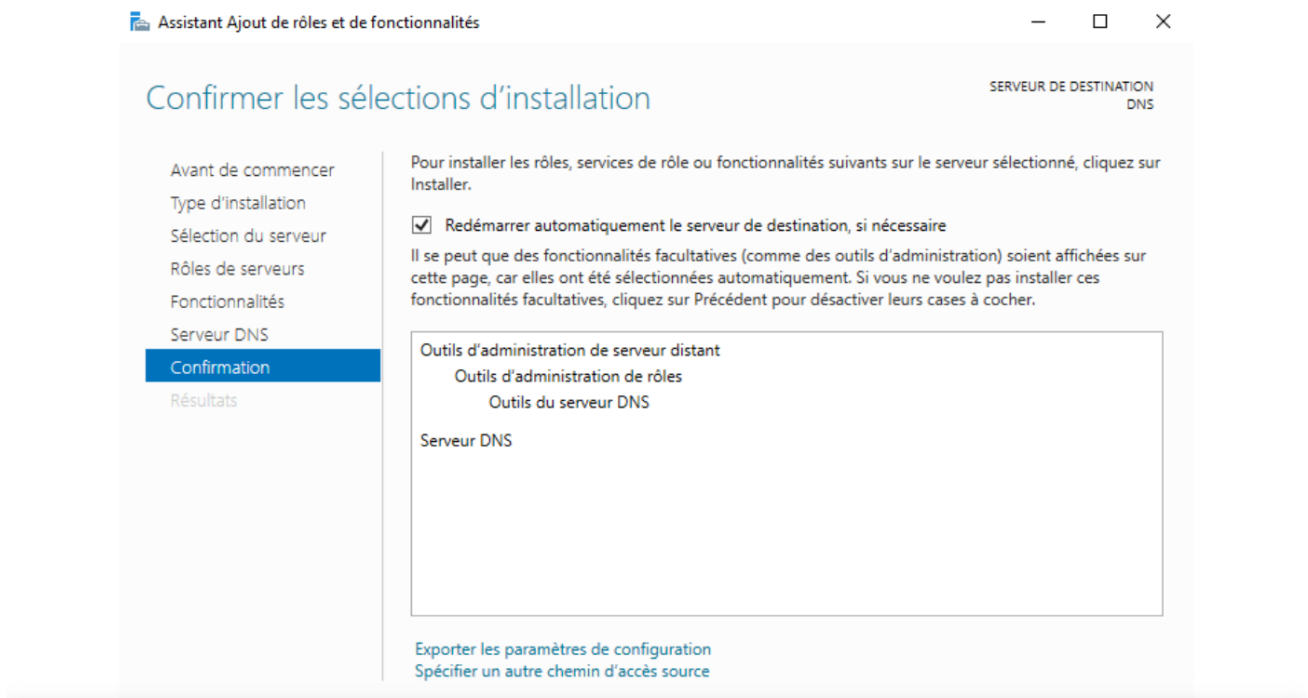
Assistant Ajout de rôles et de fonctionnalités

Confirmer les sélections d’installation

SERVEUR DE DESTINATION
DNS

Avant de commencer
Type d’installation
Sélection du serveur
Rôles de serveurs
Fonctionnalités
Serveur DNS
Confirmation
Résultats

Pour installer les rôles, services de rôle ou fonctionnalités suivants sur le serveur sélectionné, cliquez sur Installer.

Redémarrer automatiquement le serveur de destination, si nécessaire

Il se peut que des fonctionnalités facultatives (comme des outils d’administration) soient affichées sur cette page, car elles ont été sélectionnées automatiquement. Si vous ne voulez pas installer ces fonctionnalités facultatives, cliquez sur Précédent pour désactiver leurs cases à cocher.

Outils d’administration de serveur distant
Outils d’administration de rôles
Outils du serveur DNS

Serveur DNS

Exporter les paramètres de configuration
Spécifier un autre chemin d’accès source